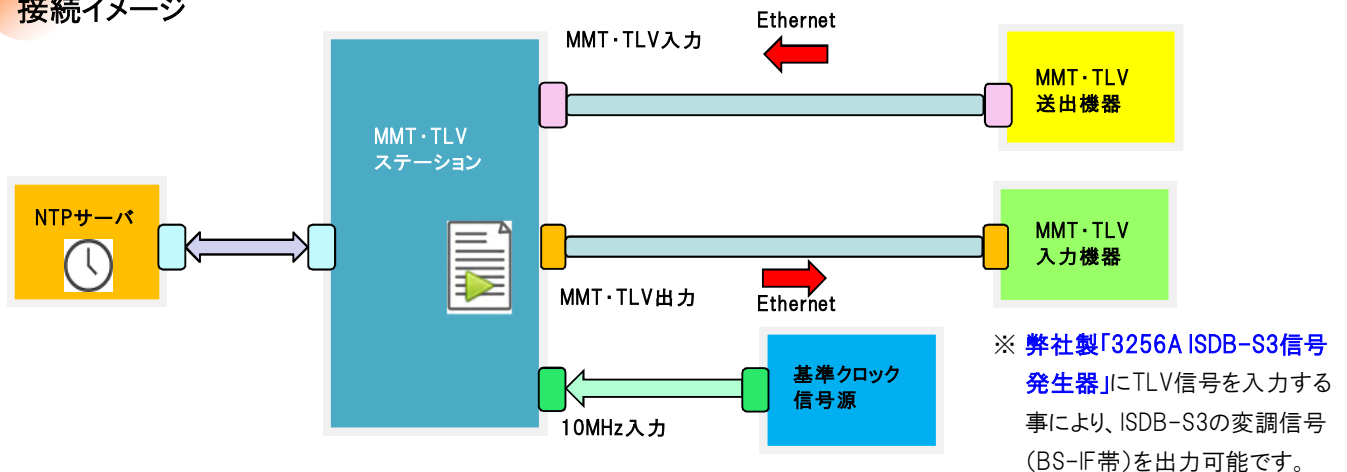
接続イメージ

MMT・TLV入力

Ethernet

MMT・TLV
送出機器

MMT・TLV
ステーション

NTPサーバ

MMT・TLV
入力機器

MMT・TLV出力

Ethernet

基準クロック
信号源

10MHz入力

※ 弊社製「3256A ISDB-S3信号発生器」にTLV信号を入力する事により、ISDB-S3の変調信号(BS-IF帯)を出力可能です。